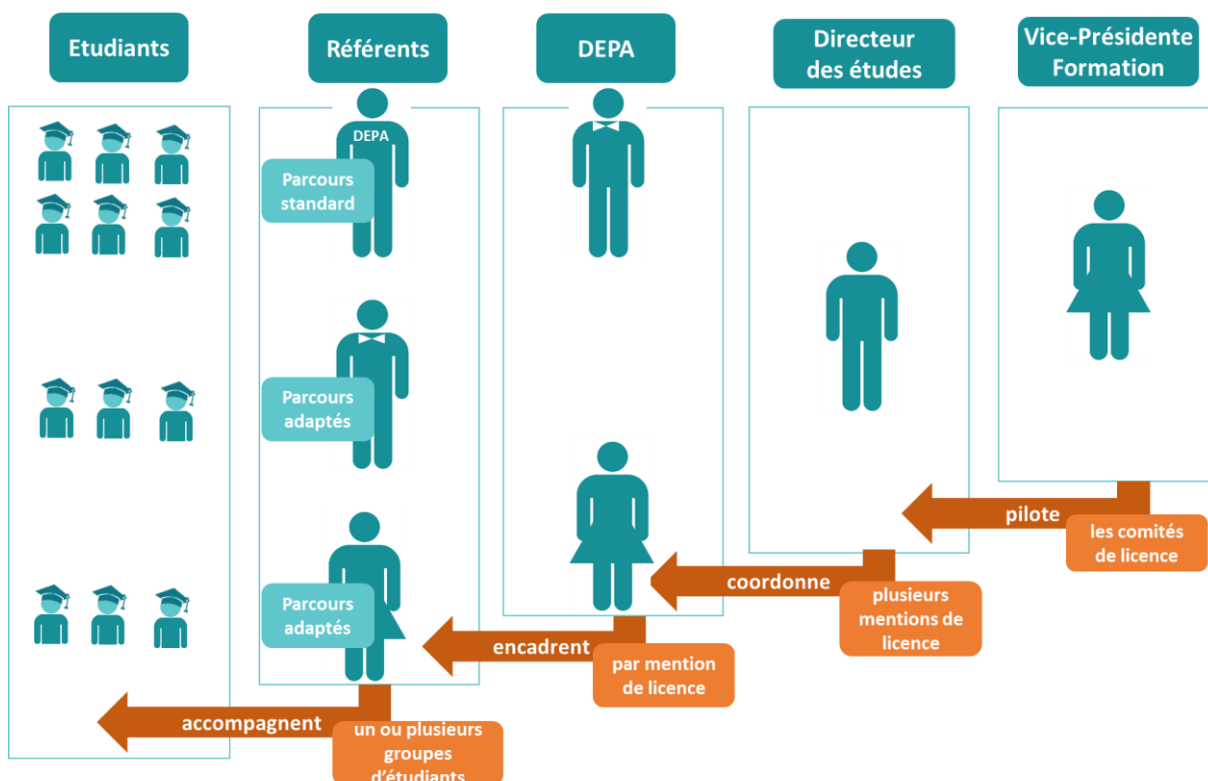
Etudiants

Référents

DEPA

Directeur des études

Vice-Présidente Formation

DEPA

Parcours standard

Parcours adaptés

Parcours adaptés

pilote

les comités de licence

coordonne

plusieurs mentions de licence

encadrent

par mention de licence

accompagnent

un ou plusieurs groupes d'étudiants